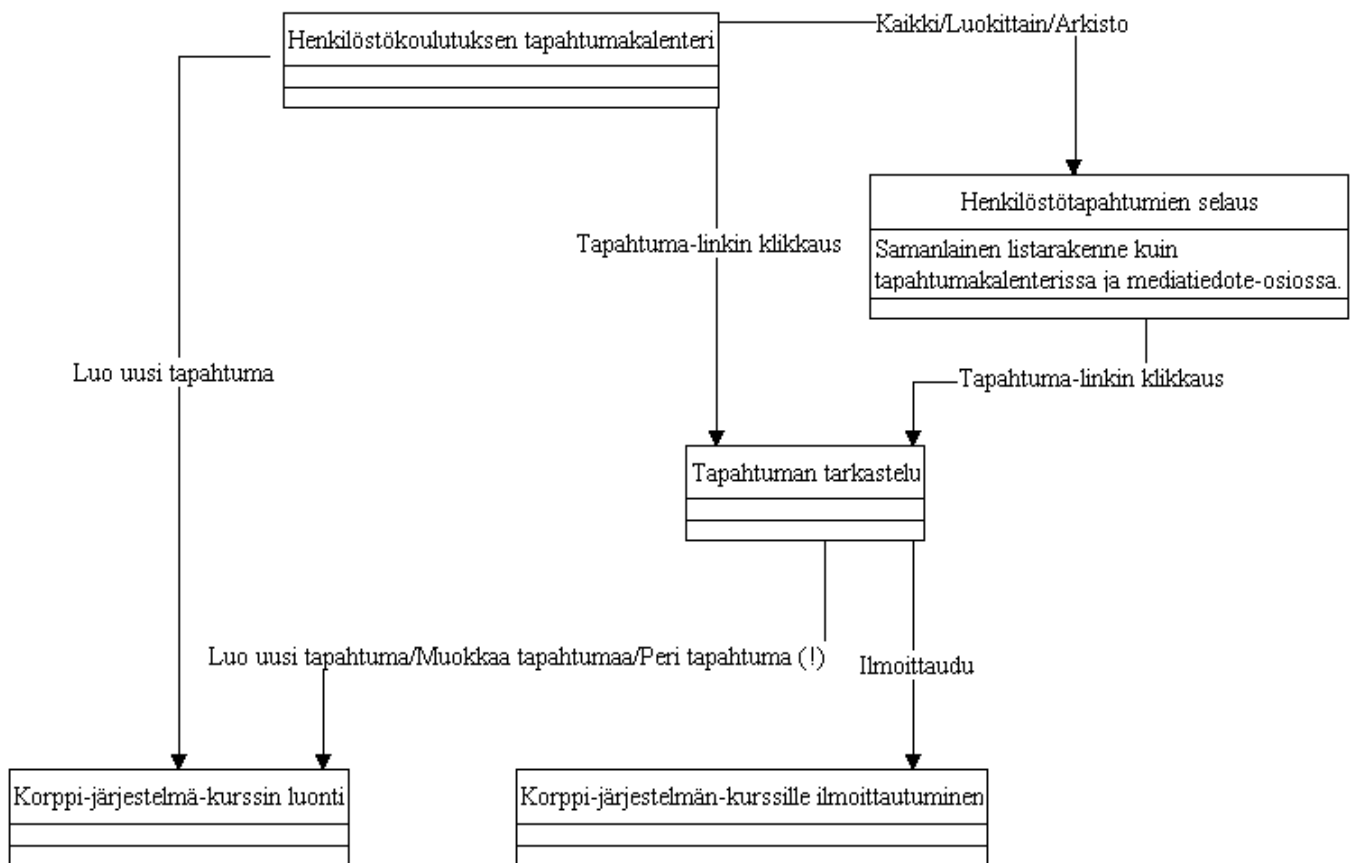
Henkilöstökoulutuksen tapahtumakalenteri

Kaikki/Luokittain/Arkisto

Henkilöstötapahtumien selaus

Samanlainen listarakenne kuin tapahtumakalenterissa ja mediatiedote-osiossa.

Tapahtuma-linkin klikkaus

Luo uusi tapahtuma

Tapahtuma-linkin klikkaus

Tapahtuman tarkastelu

Luo uusi tapahtuma/Muokkaa tapahtumaa/Peri tapahtuma (!)

Ilmoittaudu

Korppi-järjestelmä-kurssin luonti

Korppi-järjestelmän-kurssille ilmoittautuminen